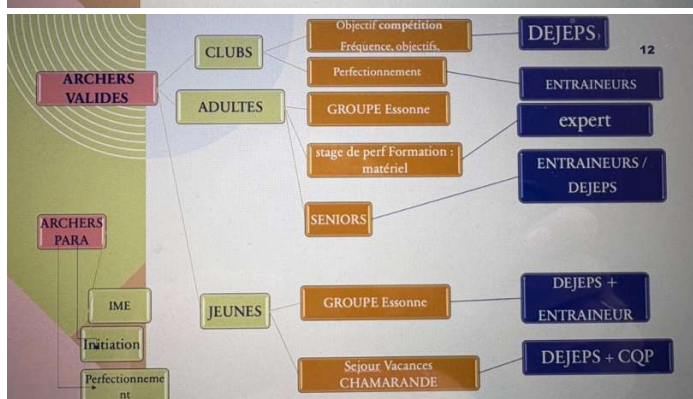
12

ARCHERS VALIDES

CLUBS

Objectif compétition Fréquence, objectifs,

DEJEPS

Perfectionnement

ENTRAINEURS

ADULTES

GROUPE Essonne

expert

stage de perf Formation : matériel

ENTRAINEURS / DEJEPS

SENIORS

ARCHERS PARA

IME

Initiation

Perfectionnement

JEUNES

GROUPE Essonne

DEJEPS + ENTRAINEUR

Sejour Vacances CHAMARANDE

DEJEPS + CQP